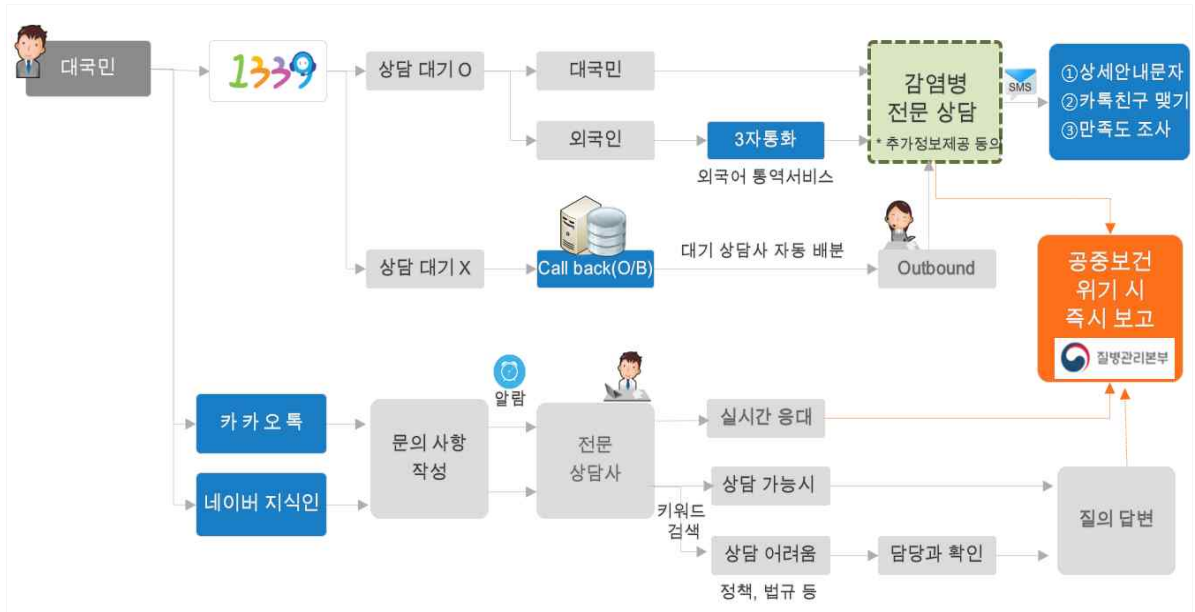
대국민

1339

상담 대기 O

대국민

외국인

3자통화

외국어 통역서비스

감염병 전문 상담

* 추가정보제공 등의

SMS

①상세안내문자
②카톡친구 맺기
③만족도 조사

상담 대기 X

Call back(O/B)

대기 상담사 자동 배분

Outbound

공중보건 위기 시 즉시 보고

질병관리본부

카카오톡

네이버 지식인

문의 사항 작성

알람

전문 상담사

실시간 응대

상담 가능시

키워드 검색

상담 어려움

정책, 법규 등

담당과 확인

질의 답변